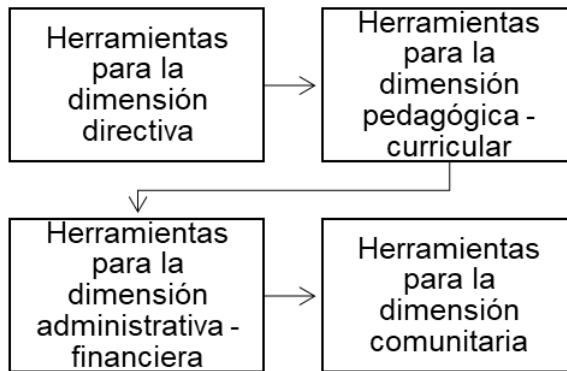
Herramientas para la dimensión directiva

Herramientas para la dimensión pedagógica - curricular

Herramientas para la dimensión administrativa - financiera

Herramientas para la dimensión comunitaria